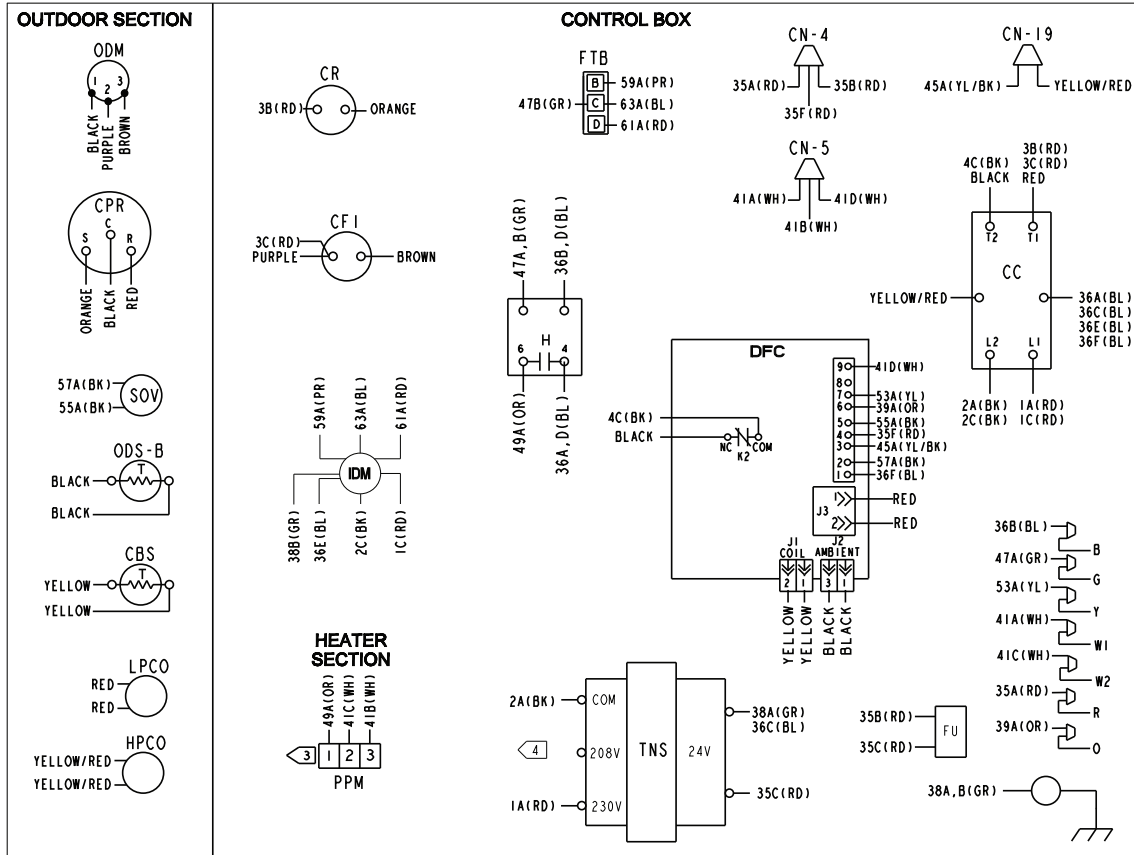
OUTDOOR SECTION

ODM
1 2 3
BLACK
PURPLE
BROWN

CPR
S C R
ORANGE
BLACK
RED

57A(BK)
55A(BK)
SOV

ODS-B
T
BLACK
BLACK

CBS
T
YELLOW
YELLOW

LPCO
RED
RED

HPCO
YELLOW/RED
YELLOW/RED

CONTROL BOX

CR
3B(RD)
ORANGE

CF1
3C(RD)
PURPLE
BROWN

59A(PR)
63A(BL)
61A(RD)
IDM
38B(GR)
36E(BL)
2C(BK)
1C(RD)

HEATER SECTION
49A(OR)
41C(WH)
41B(WH)
3 1 2 3
PPM

FTB
47B(GR)
B 59A(PR)
C 63A(BL)
D 61A(RD)

47A,B(GR)
36B,D(BL)
H
6 4
49A(OR)
36A,D(BL)

CN-4
35A(RD)
35B(RD)
35F(RD)

CN-5
41A(WH)
41D(WH)
41B(WH)

CN-19
45A(YL/BK)
YELLOW/RED

DFC
4C(BK)
BLACK
NC
K2
COM
9 41D(WH)
8
7 53A(YL)
6 39A(OR)
5 55A(BK)
4 35F(RD)
3 45A(YL/BK)
2 57A(BK)
1 36F(BL)
J3
1
2
RED
RED
J1 COIL
J2 AMBIENT
2 1 3 1
YELLOW
YELLOW
BLACK
BLACK

4C(BK)
BLACK
3B(RD)
3C(RD)
RED
T2 T1
CC
YELLOW/RED
36A(BL)
36C(BL)
36E(BL)
36F(BL)
L2 L1
2A(BK)
2C(BK)
1A(RD)
1C(RD)

2A(BK)
COM
4
208V
1A(RD)
230V
TNS
24V
38A(GR)
36C(BL)
35C(RD)

35B(RD)
35C(RD)
FU

36B(BL)
B
47A(GR)
G
53A(YL)
Y
41A(WH)
W1
41C(WH)
W2
35A(RD)
R
39A(OR)
O

38A,B(GR)